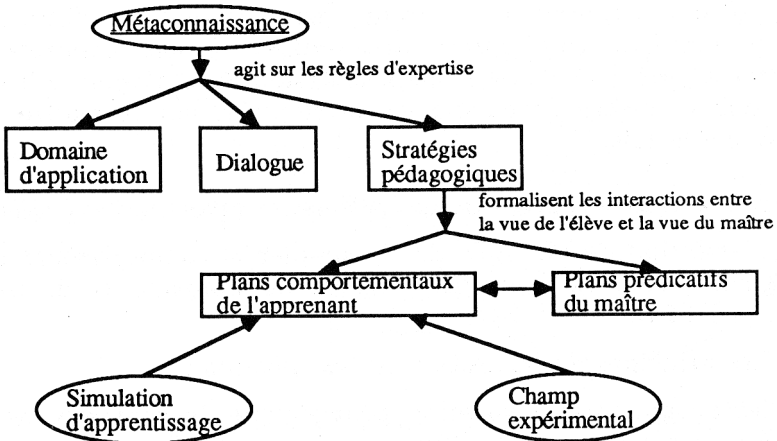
Métaconnaissance

agit sur les règles d'expertise

Domaine d'application

Dialogue

Stratégies pédagogiques

formalisent les interactions entre la vue de l'élève et la vue du maître

Plans comportementaux de l'apprenant

Plans prédicatifs du maître

Simulation d'apprentissage

Champ expérimental